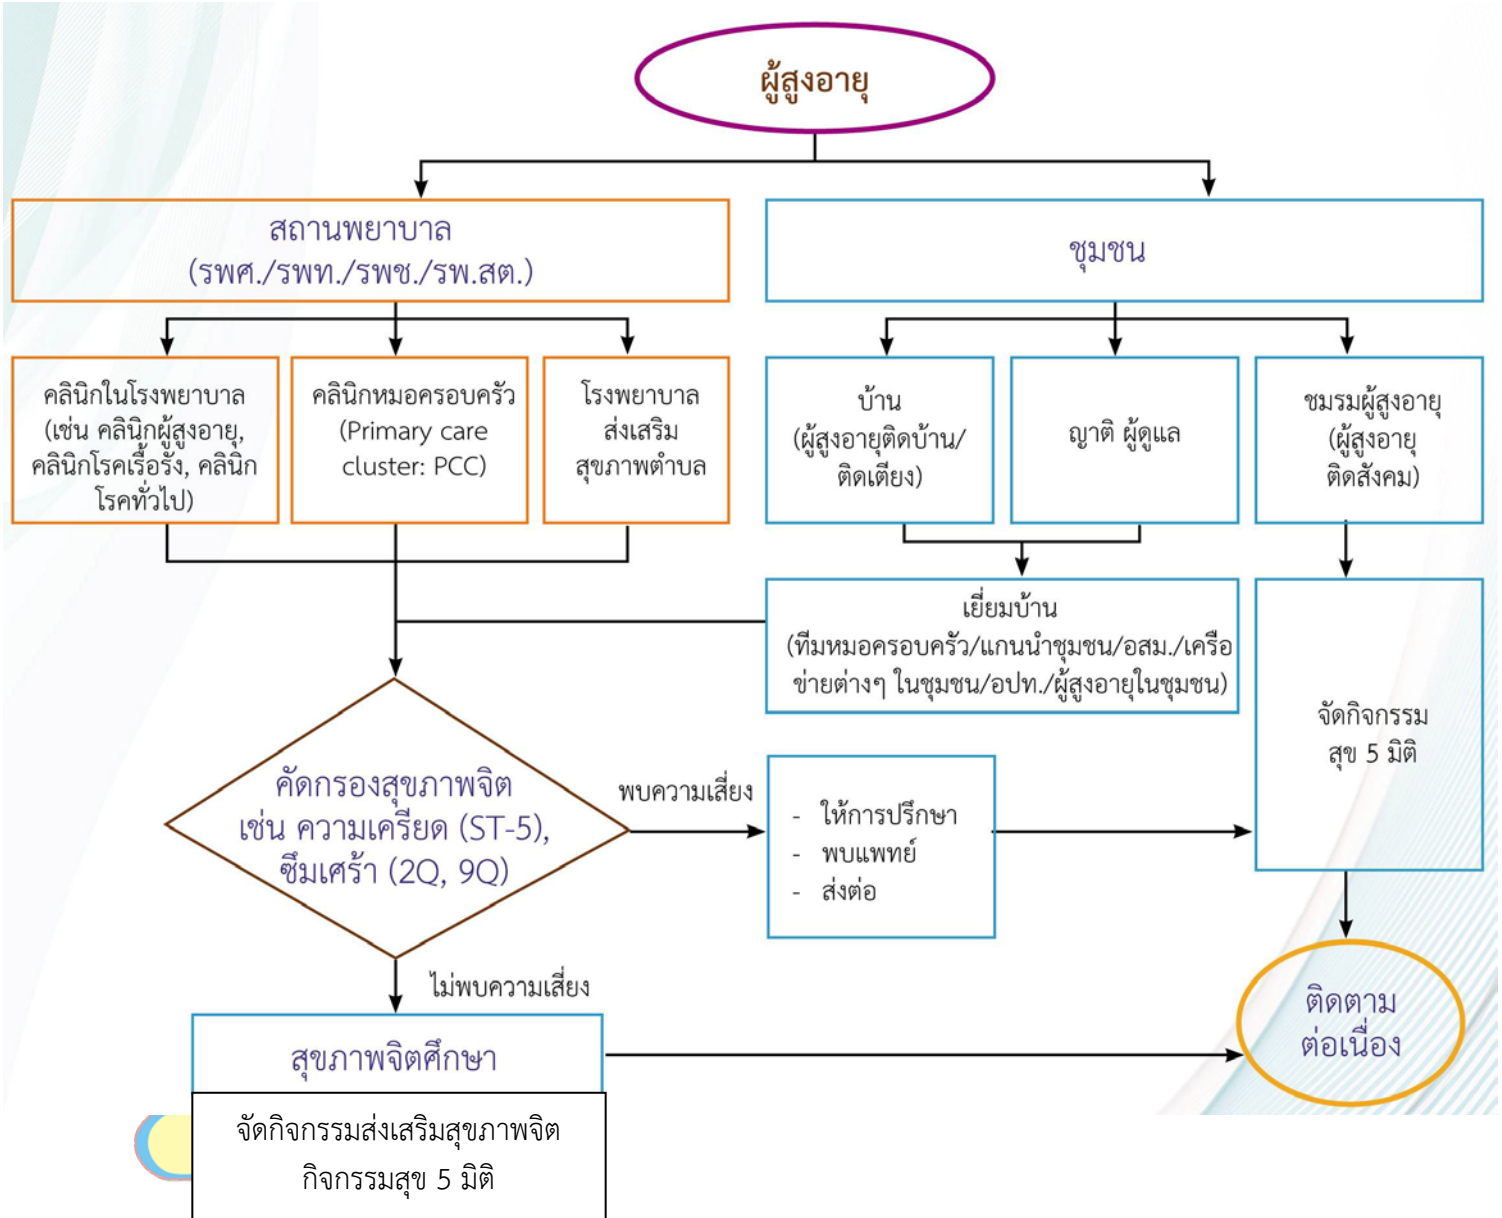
ผู้สูงอายุ

สถานพยาบาล
(รพศ./รพท./รพช./รพ.สต.)

ชุมชน

คลินิกในโรงพยาบาล (เช่น คลินิกผู้สูงอายุ, คลินิกโรคเรื้อรัง, คลินิกโรคทั่วไป)

คลินิกหมอครอบครัว (Primary care cluster: PCC)

โรงพยาบาลส่งเสริมสุขภาพตำบล

บ้าน
(ผู้สูงอายุติดบ้าน/ติดเตียง)

ญาติ ผู้ดูแล

ชมรมผู้สูงอายุ
(ผู้สูงอายุติดสังคม)

เยี่ยมบ้าน
(ทีมหมอครอบครัว/แกนนำชุมชน/อสม./เครือข่ายต่างๆ ในชุมชน/อปท./ผู้สูงอายุในชุมชน)

จัดกิจกรรม
สุข 5 มิติ

คัดกรองสุขภาพจิต
เช่น ความเครียด (ST-5), ซึมเศร้า (2Q, 9Q)

พบความเสี่ยง

- ให้การปรึกษา
- พบแพทย์
- ส่งต่อ

ไม่พบความเสี่ยง

สุขภาพจิตศึกษา

ติดตาม
ต่อเนื่อง

จัดกิจกรรมส่งเสริมสุขภาพจิต
กิจกรรมสุข 5 มิติ